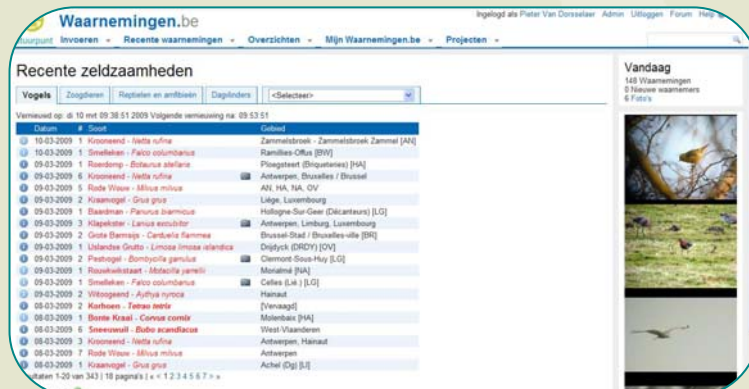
Waarnemingen.be

Ingelogd als Pieter Van Dorsselaer Admin Uitloggen Forum Help

Invoeren Recente waarnemingen Overzichten Mijn Waarnemingen.be Projecten

Recente zeldzaamheden

Vogels Zoogdieren Reptielen en amfibieën Dagvlinders <Selecteer>

Vernieuwd op: di 10 mrt 09:38:51 2009 Volgende vernieuwing na: 09:53:51

| Datum | # | Soort | Gebied |
|---|---|---|---|
| 10-03-2009 | 1 | Krooneend - Netta rufina | Zammelsbroek - Zammelsbroek Zammel [AN] |
| 10-03-2009 | 1 | Smelleken - Falco columbarius | Ramillies-Offus [BW] |
| 09-03-2009 | 1 | Roerdomp - Botaurus stellaris | Ploegsteert (Briqueteries) [HA] |
| 09-03-2009 | 6 | Krooneend - Netta rufina | Antwerpen, Bruxelles / Brussel |
| 09-03-2009 | 5 | Rode Wouw - Milvus milvus | AN, HA, NA, OV |
| 09-03-2009 | 2 | Kraanvogel - Grus grus | Liège, Luxembourg |
| 09-03-2009 | 1 | Baardman - Panurus biarmicus | Hollogne-Sur-Geer (Décanteurs) [LG] |
| 09-03-2009 | 3 | Klapekster - Lanius excubitor | Antwerpen, Limburg, Luxembourg |
| 09-03-2009 | 2 | Grote Barmsijs - Carduelis flammea | Brussel-Stad / Bruxelles-ville [BR] |
| 09-03-2009 | 1 | IJslandse Grutto - Limosa limosa islandica | Drijdyck (DRDY) [OV] |
| 09-03-2009 | 2 | Pestvogel - Bombycilla garrulus | Clermont-Sous-Huy [LG] |
| 09-03-2009 | 1 | Rouwkwikstaart - Motacilla yarrellii | Morialmé [NA] |
| 09-03-2009 | 1 | Smelleken - Falco columbarius | Celles (Liè.) [LG] |
| 09-03-2009 | 2 | Witoogeend - Aythya nyroca | Hainaut |
| 08-03-2009 | 2 | Korhoen - Tetrao tetrix | [Verzaagd] |
| 08-03-2009 | 1 | Bonte Kraai - Corvus cornix | Molenbaix [HA] |
| 08-03-2009 | 6 | Sneeuwuil - Bubo scandiacus | West-Vlaanderen |
| 08-03-2009 | 3 | Krooneend - Netta rufina | Antwerpen, Hainaut |
| 08-03-2009 | 7 | Rode Wouw - Milvus milvus | Antwerpen |
| 08-03-2009 | 1 | Kraanvogel - Grus grus | Achel (Dg) [LI] |

Resultaten 1-20 van 343 | 18 pagina's | « < 1 2 3 4 5 6 7 > »

Vandaag
148 Waarnemingen
0 Nieuwe waarnemers
6 Foto's